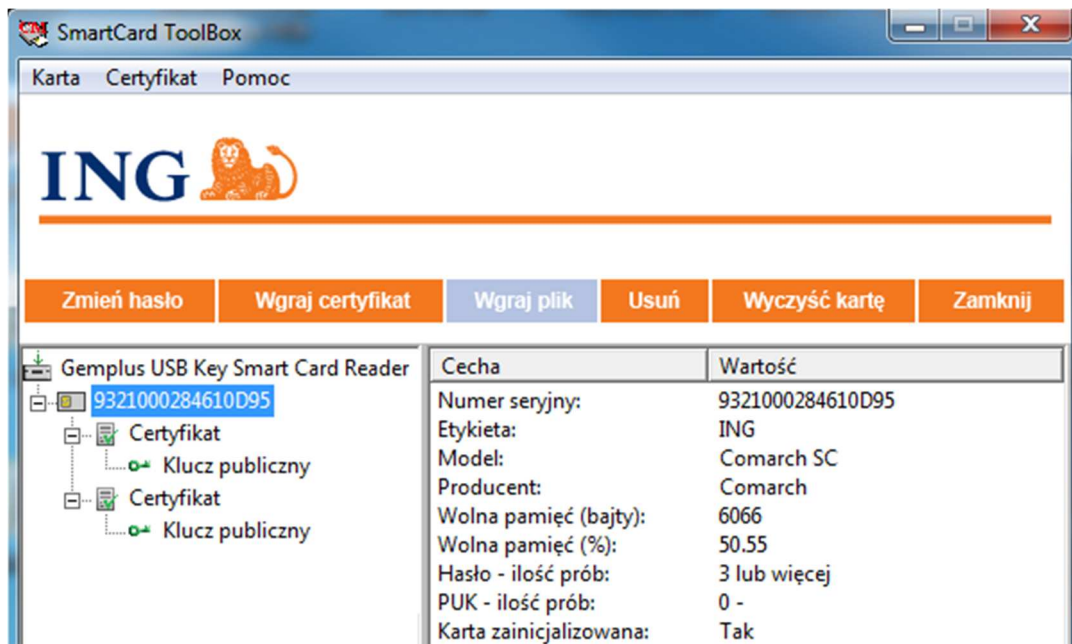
SmartCard ToolBox

Karta Certyfikat Pomoc

ING

Zmień hasło | Wgraj certyfikat | Wgraj plik | Usuń | Wyczyść kartę | Zamknij

Gemplus USB Key Smart Card Reader
9321000284610D95
Certyfikat
Klucz publiczny
Certyfikat
Klucz publiczny

| Cecha | Wartość |
|---|---|
| Numer seryjny: | 9321000284610D95 |
| Etykieta: | ING |
| Model: | Comarch SC |
| Producent: | Comarch |
| Wolna pamięć (bajty): | 6066 |
| Wolna pamięć (%): | 50.55 |
| Hasło - ilość prób: | 3 lub więcej |
| PUK - ilość prób: | 0 - |
| Karta zainicjalizowana: | Tak |